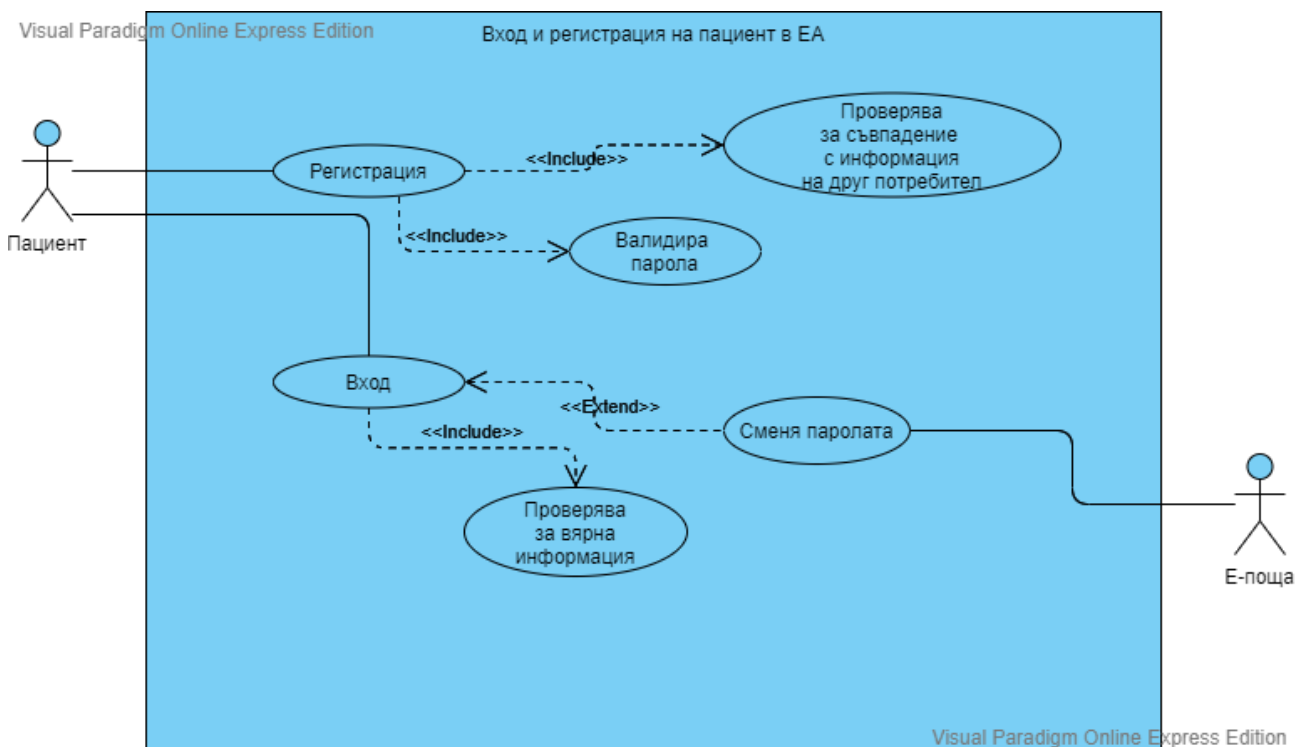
Visual Paradigm Online Express Edition

Вход и регистрация на пациент в ЕА

Пациент

Регистрация

<<Include>>

Проверява за съвпадение с информация на друг потребител

<<Include>>

Валидира парола

Вход

<<Extend>>

Сменя паролата

<<Include>>

Проверява за вярна информация

Е-поща

Visual Paradigm Online Express Edition